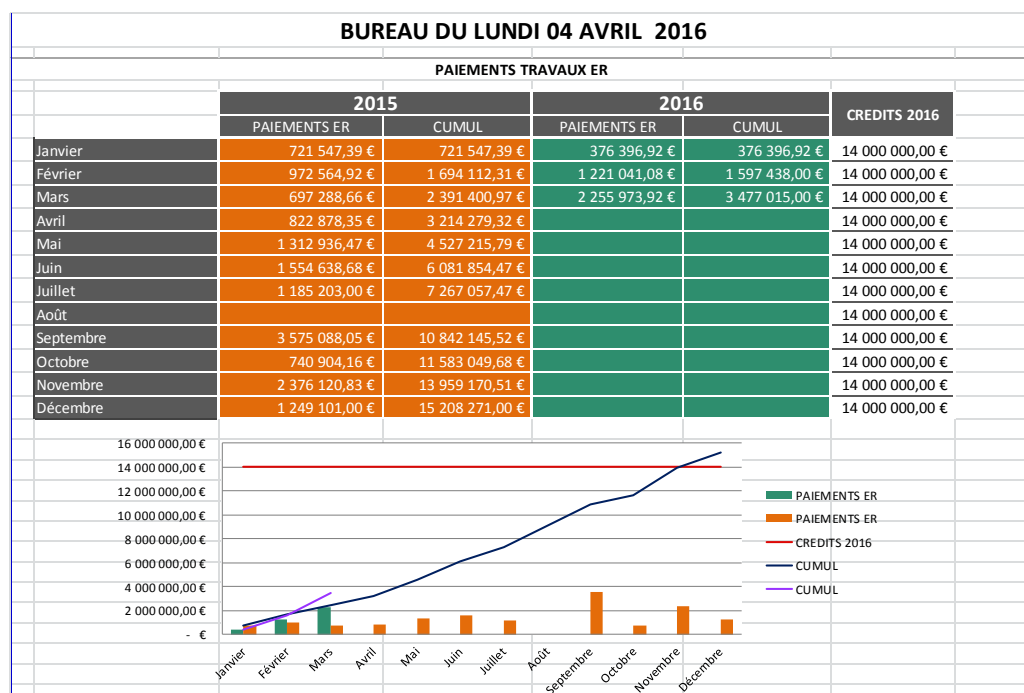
BUREAU DU LUNDI 04 AVRIL 2016

PAIEMENTS TRAVAUX ER

| | 2015 | | 2016 | | CREDITS 2016 |
|---|---|---|---|---|---|
| | PAIEMENTS ER | CUMUL | PAIEMENTS ER | CUMUL | |
| Janvier | 721 547,39 € | 721 547,39 € | 376 396,92 € | 376 396,92 € | 14 000 000,00 € |
| Février | 972 564,92 € | 1 694 112,31 € | 1 221 041,08 € | 1 597 438,00 € | 14 000 000,00 € |
| Mars | 697 288,66 € | 2 391 400,97 € | 2 255 973,92 € | 3 477 015,00 € | 14 000 000,00 € |
| Avril | 822 878,35 € | 3 214 279,32 € | | | 14 000 000,00 € |
| Mai | 1 312 936,47 € | 4 527 215,79 € | | | 14 000 000,00 € |
| Juin | 1 554 638,68 € | 6 081 854,47 € | | | 14 000 000,00 € |
| Juillet | 1 185 203,00 € | 7 267 057,47 € | | | 14 000 000,00 € |
| Août | | | | | 14 000 000,00 € |
| Septembre | 3 575 088,05 € | 10 842 145,52 € | | | 14 000 000,00 € |
| Octobre | 740 904,16 € | 11 583 049,68 € | | | 14 000 000,00 € |
| Novembre | 2 376 120,83 € | 13 959 170,51 € | | | 14 000 000,00 € |
| Décembre | 1 249 101,00 € | 15 208 271,00 € | | | 14 000 000,00 € |

16 000 000,00 €
14 000 000,00 €
12 000 000,00 €
10 000 000,00 €
8 000 000,00 €
6 000 000,00 €
4 000 000,00 €
2 000 000,00 €
- €

Janvier Février Mars Avril Mai Juin Juillet Août Septembre Octobre Novembre Décembre

PAIEMENTS ER
PAIEMENTS ER
CREDITS 2016
CUMUL
CUMUL